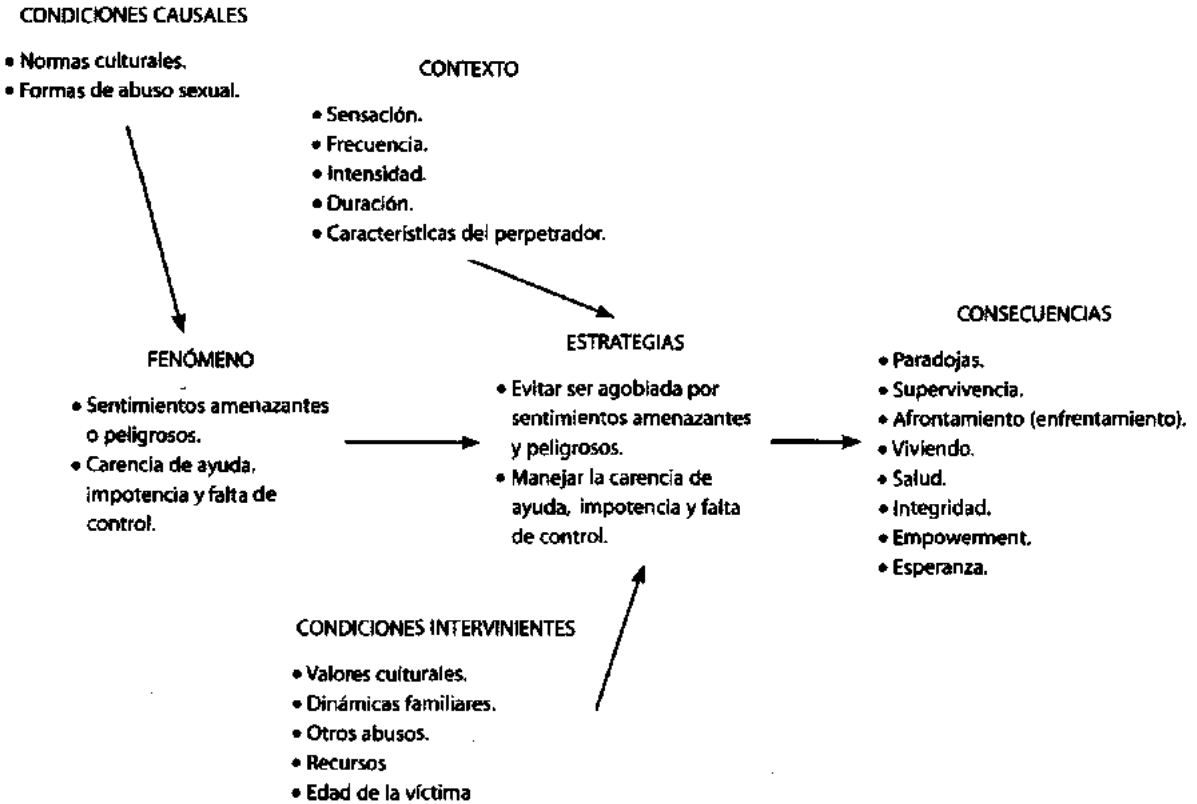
CONDICIONES CAUSALES

• Normas culturales.
• Formas de abuso sexual.

CONTEXTO

• Sensación.
• Frecuencia.
• Intensidad.
• Duración.
• Características del perpetrador.

FENÓMENO

• Sentimientos amenazantes o peligrosos.
• Carencia de ayuda, impotencia y falta de control.

ESTRATEGIAS

• Evitar ser agobiada por sentimientos amenazantes y peligrosos.
• Manejar la carencia de ayuda, impotencia y falta de control.

CONSECUENCIAS

• Paradojas.
• Supervivencia.
• Afrontamiento (enfrentamiento).
• Viviendo.
• Salud.
• Integridad.
• Empowerment.
• Esperanza.

CONDICIONES INTERVINIENTES

• Valores culturales.
• Dinámicas familiares.
• Otros abusos.
• Recursos
• Edad de la víctima